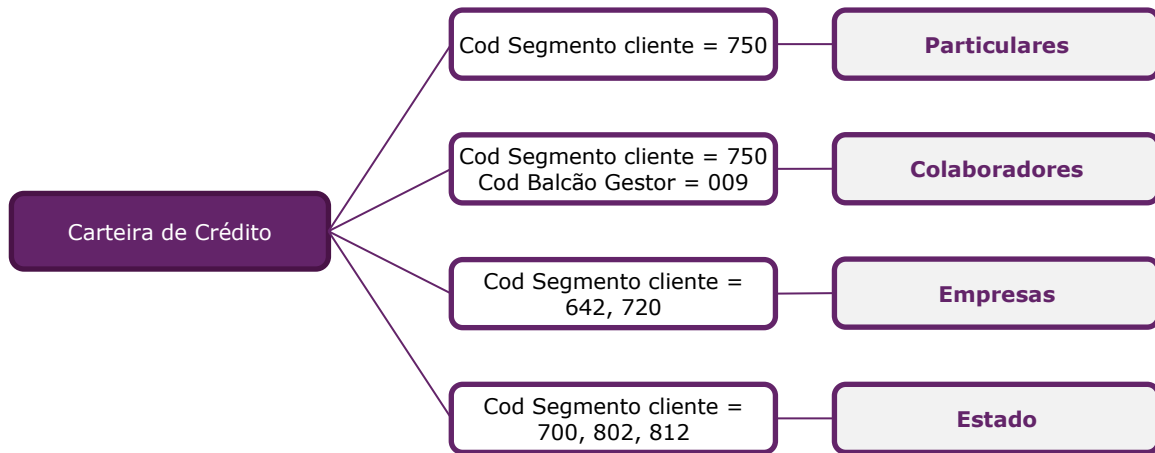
Carteira de Crédito

Cod Segmento cliente = 750

Particulares

Cod Segmento cliente = 750
Cod Balcão Gestor = 009

Colaboradores

Cod Segmento cliente = 642, 720

Empresas

Cod Segmento cliente = 700, 802, 812

Estado